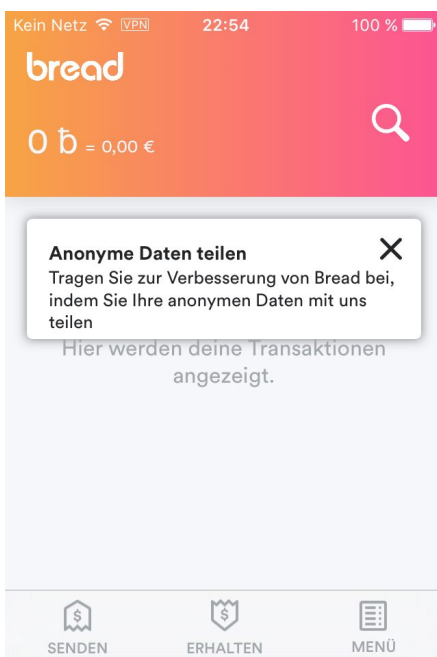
Kein Netz VPN 22:54 100 %

bread

0 ƀ = 0,00 €

Anonyme Daten teilen

Tragen Sie zur Verbesserung von Bread bei, indem Sie Ihre anonymen Daten mit uns teilen

Hier werden deine Transaktionen angezeigt.

SENDEN ERHALTEN MENÜ